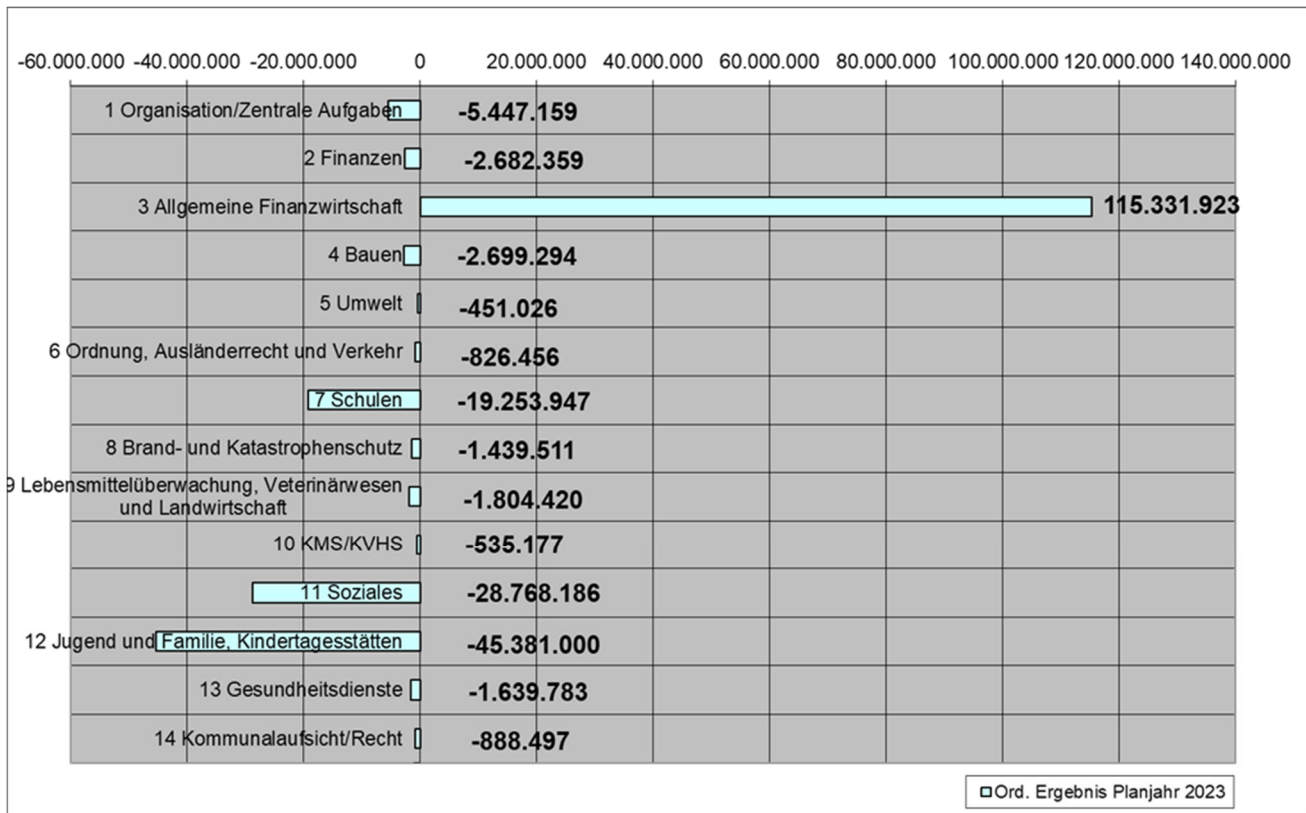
-60.000.000 -40.000.000 -20.000.000 0 20.000.000 40.000.000 60.000.000 80.000.000 100.000.000 120.000.000 140.000.000

1 Organisation/Zentrale Aufgaben -5.447.159

2 Finanzen -2.682.359

3 Allgemeine Finanzwirtschaft 115.331.923

4 Bauen -2.699.294

5 Umwelt -451.026

6 Ordnung, Ausländerrecht und Verkehr -826.456

7 Schulen -19.253.947

8 Brand- und Katastrophenschutz -1.439.511

9 Lebensmittelüberwachung, Veterinärwesen und Landwirtschaft -1.804.420

10 KMS/KVHS -535.177

11 Soziales -28.768.186

12 Jugend und Familie, Kindertagesstätten -45.381.000

13 Gesundheitsdienste -1.639.783

14 Kommunalaufsicht/Recht -888.497

Ord. Ergebnis Planjahr 2023